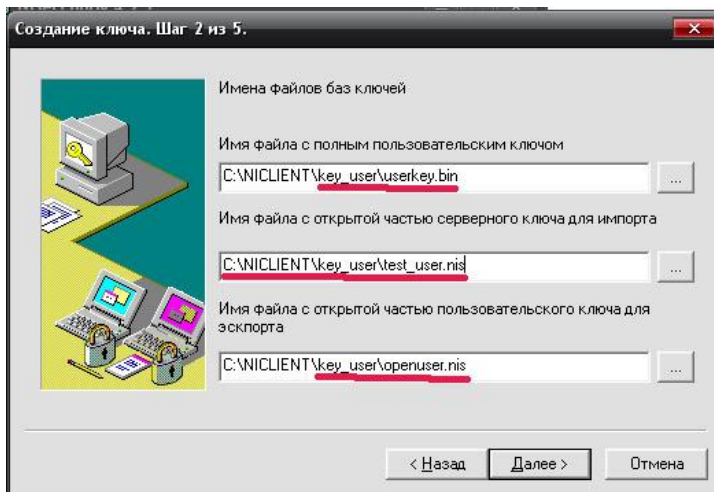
Создание ключа. Шаг 2 из 5.

Имена файлов баз ключей

Имя файла с полным пользовательским ключом

C:\NICLIENT\key_user\userkey.bin

...

Имя файла с открытой частью серверного ключа для импорта

C:\NICLIENT\key_user\test_user.nis

...

Имя файла с открытой частью пользовательского ключа для экспорта

C:\NICLIENT\key_user\openuser.nis

...

< Назад

Далее >

Отмена